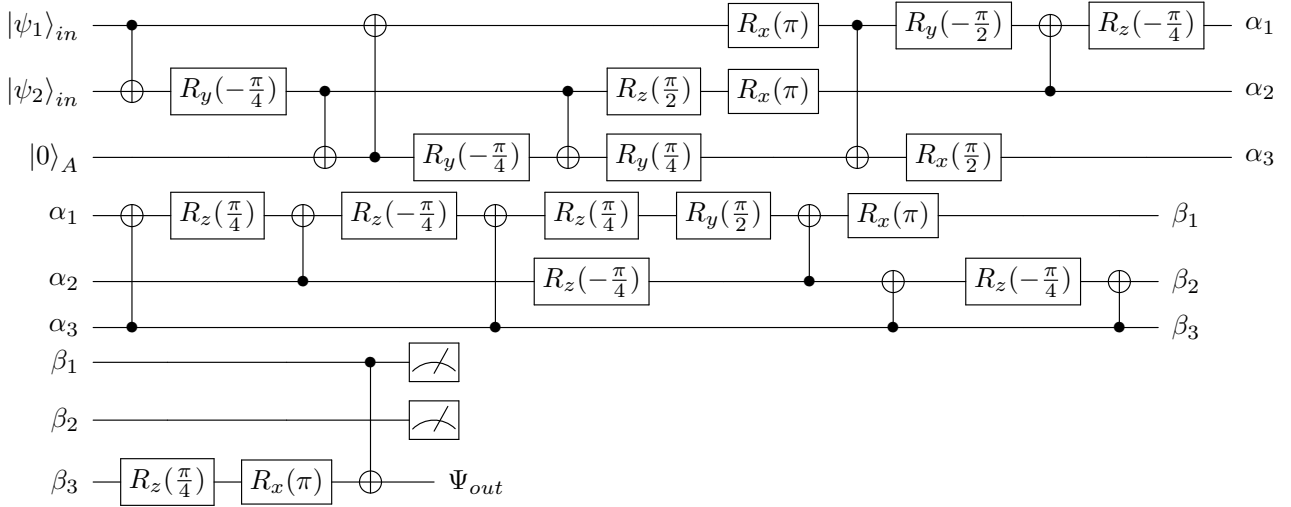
$|\psi_1\rangle_{in}$ $R_x(\pi)$ $R_y(-\frac{\pi}{2})$ $R_z(-\frac{\pi}{4})$ $\alpha_1$

$|\psi_2\rangle_{in}$ $R_y(-\frac{\pi}{4})$ $R_z(\frac{\pi}{2})$ $R_x(\pi)$ $\alpha_2$

$|0\rangle_A$ $R_y(-\frac{\pi}{4})$ $R_y(\frac{\pi}{4})$ $R_x(\frac{\pi}{2})$ $\alpha_3$

$\alpha_1$ $R_z(\frac{\pi}{4})$ $R_z(-\frac{\pi}{4})$ $R_z(\frac{\pi}{4})$ $R_y(\frac{\pi}{2})$ $R_x(\pi)$ $\beta_1$

$\alpha_2$ $R_z(-\frac{\pi}{4})$ $R_z(-\frac{\pi}{4})$ $\beta_2$

$\alpha_3$ $\beta_3$

$\beta_1$

$\beta_2$

$\beta_3$ $R_z(\frac{\pi}{4})$ $R_x(\pi)$ $\Psi_{out}$